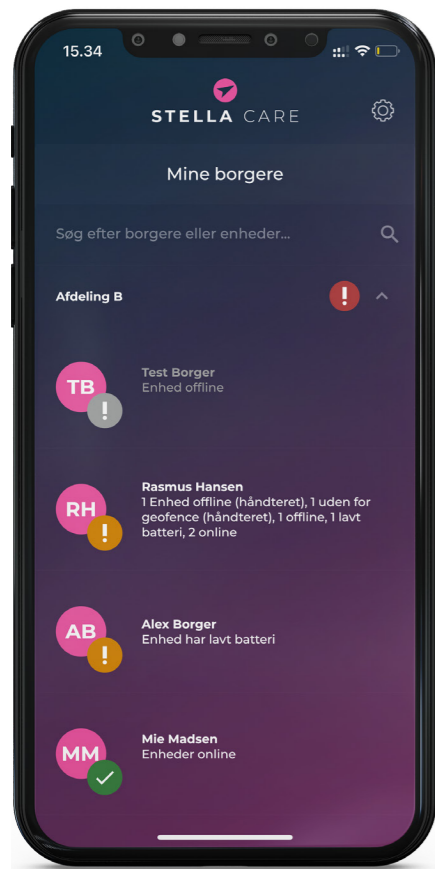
15.34

STELLA CARE

Mine borgere

Søg efter borgere eller enheder...

Afdeling B

TB
Test Borger
Enhed offline

RH
Rasmus Hansen
1 Enhed offline (håndteret), 1 uden for geofence (håndteret), 1 offline, 1 lavt batteri, 2 online

AB
Alex Borger
Enhed har lavt batteri

MM
Mie Madsen
Enheder online